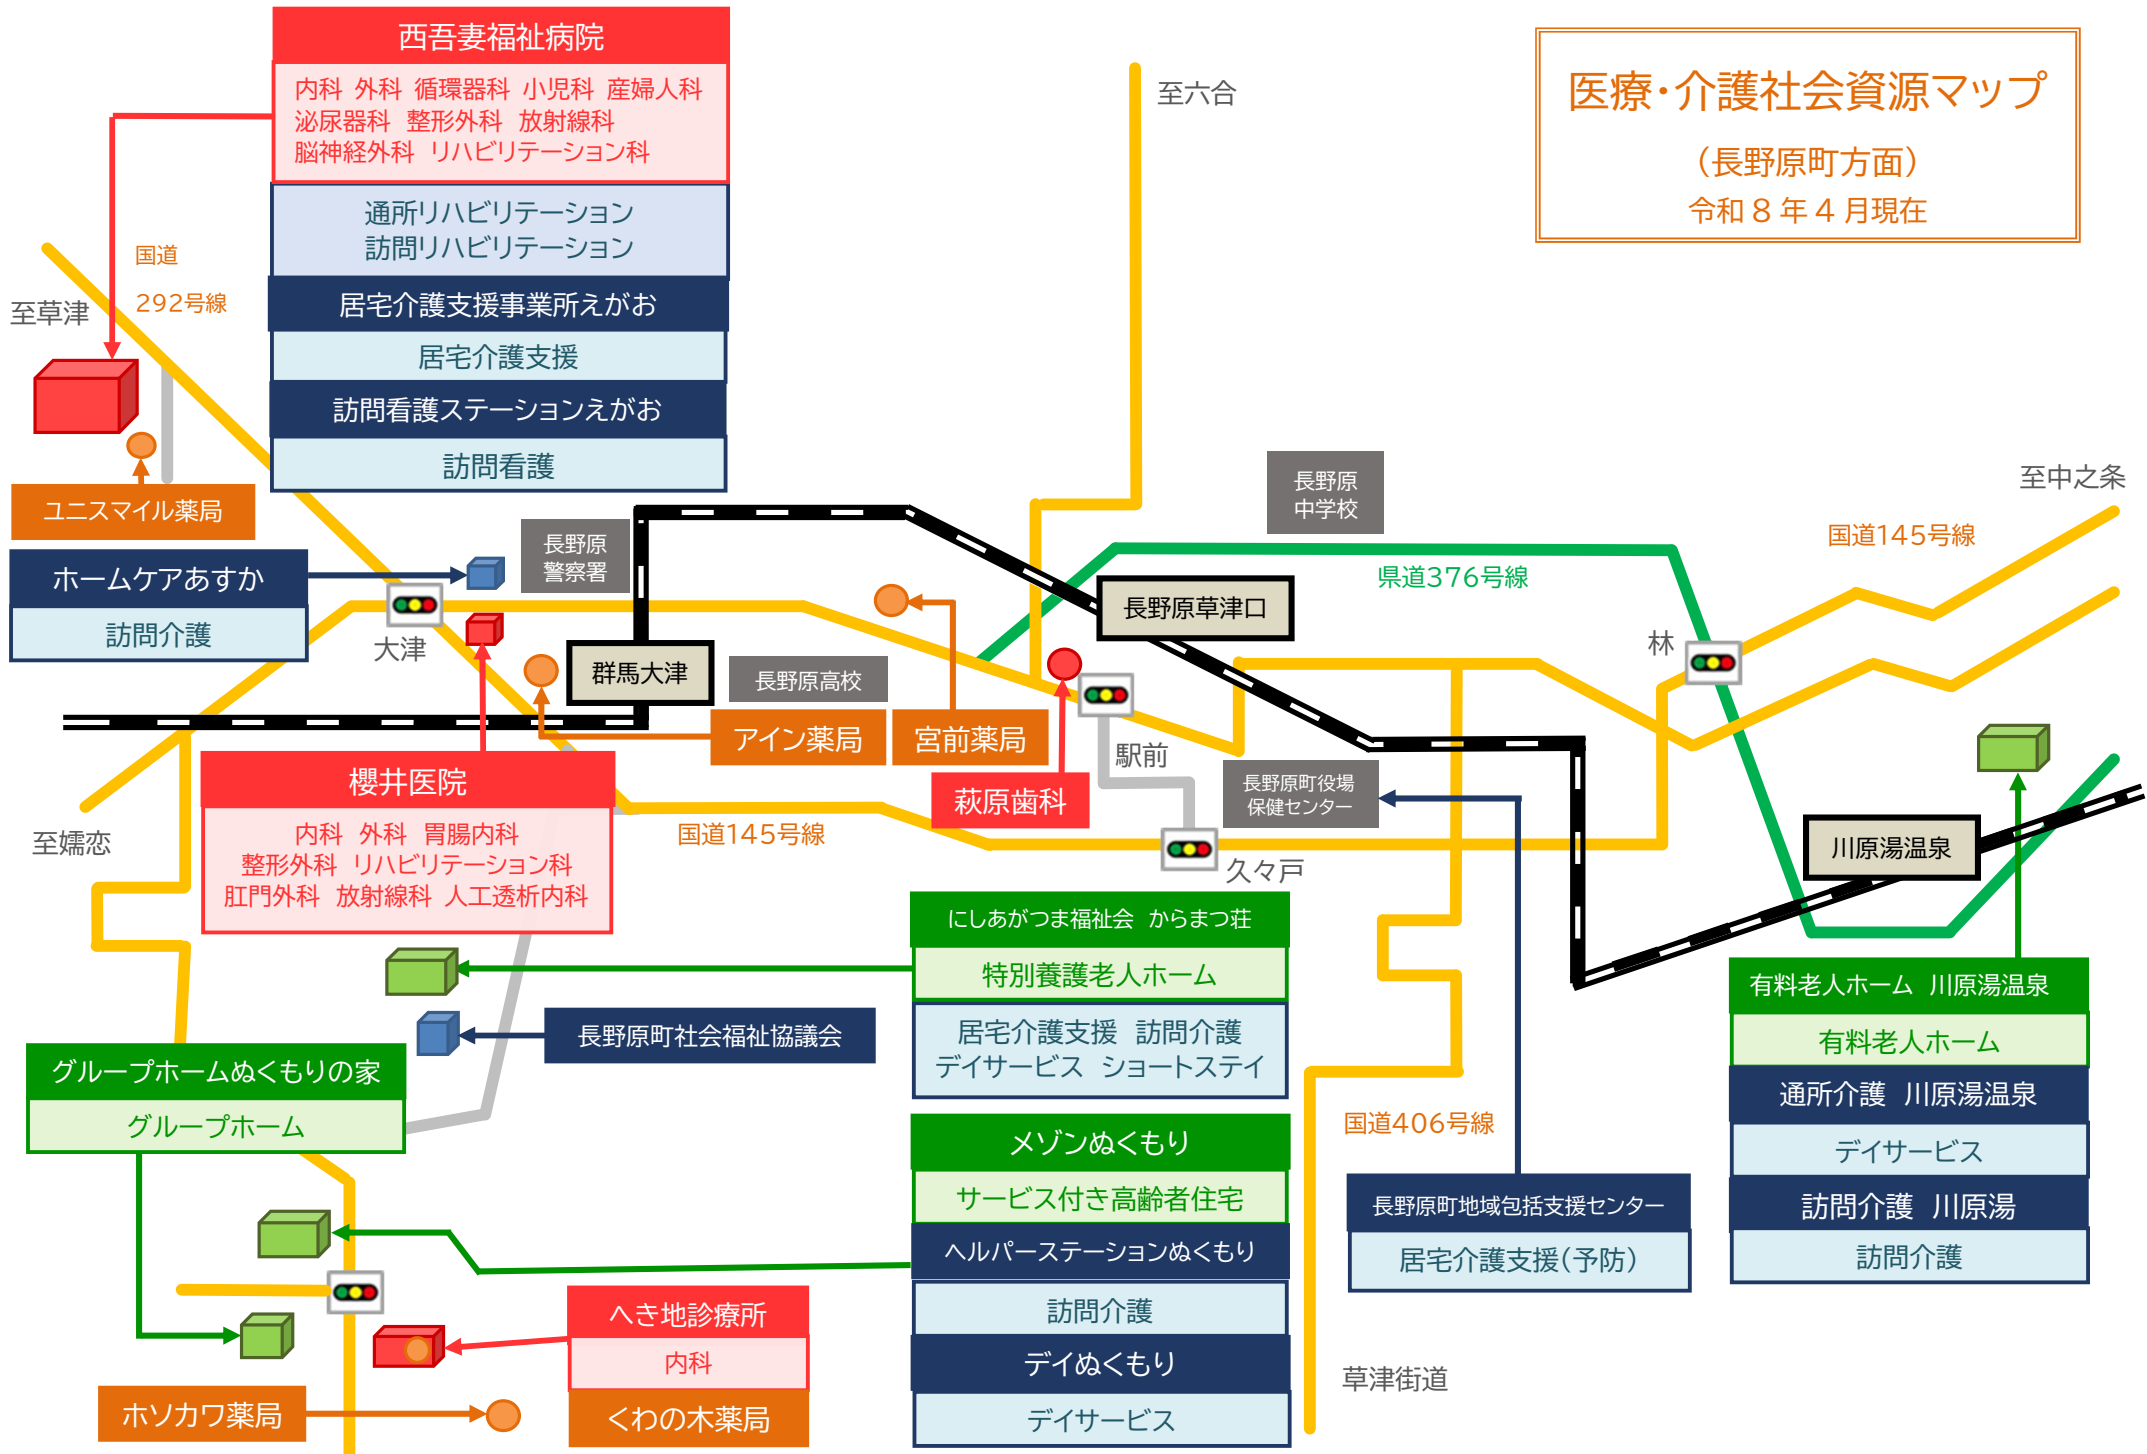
医療・介護社会資源マップ

（長野原町方面）
令和８年４月現在

西吾妻福祉病院
内科 外科 循環器科 小児科 産婦人科
泌尿器科 整形外科 放射線科
脳神経外科 リハビリテーション科
通所リハビリテーション
訪問リハビリテーション
居宅介護支援事業所えがお
居宅介護支援
訪問看護ステーションえがお
訪問看護

至六合
国道
292号線
至草津
ユニスマイル薬局
ホームケアあすか
訪問介護
長野原警察署
大津
群馬大津
長野原高校
長野原中学校
長野原草津口
県道376号線
国道145号線
至中之条
林
アイン薬局
宮前薬局
荻原歯科
駅前
長野原町役場保健センター
久々戸
川原湯温泉

櫻井医院
内科 外科 胃腸内科
整形外科 リハビリテーション科
肛門外科 放射線科 人工透析内科
国道145号線
至嬬恋

にしあがつま福祉会 からまつ荘
特別養護老人ホーム
居宅介護支援 訪問介護
デイサービス ショートステイ
長野原町社会福祉協議会
グループホームぬくもりの家
グループホーム
メゾンぬくもり
サービス付き高齢者住宅
ヘルパーステーションぬくもり
訪問介護
デイぬくもり
デイサービス
国道406号線
長野原町地域包括支援センター
居宅介護支援（予防）
草津街道
有料老人ホーム 川原湯温泉
有料老人ホーム
通所介護 川原湯温泉
デイサービス
訪問介護 川原湯
訪問介護
へき地診療所
内科
くわの木薬局
ホソカワ薬局